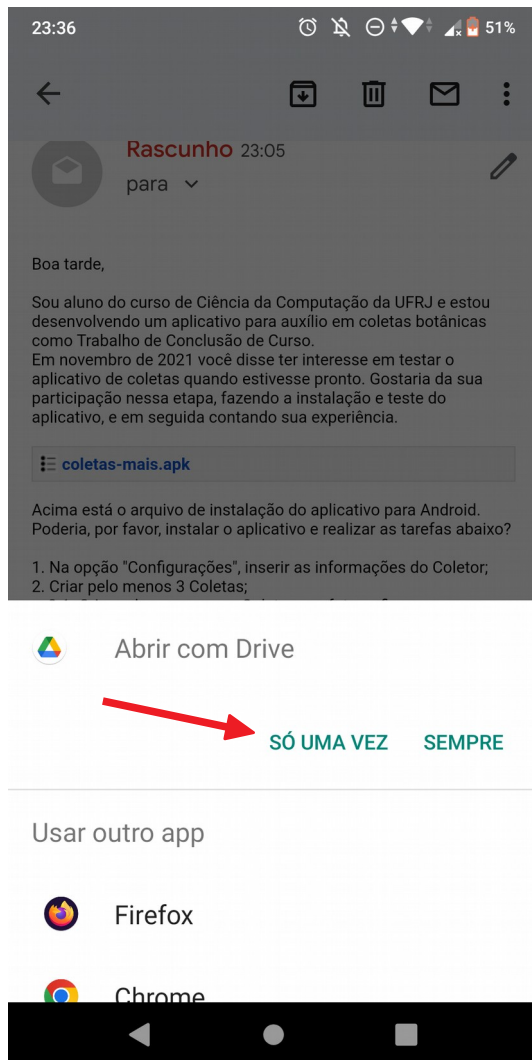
23:36 51%

Rascunho 23:05

para

Boa tarde,

Sou aluno do curso de Ciência da Computação da UFRJ e estou desenvolvendo um aplicativo para auxílio em coletas botânicas como Trabalho de Conclusão de Curso.
Em novembro de 2021 você disse ter interesse em testar o aplicativo de coletas quando estivesse pronto. Gostaria da sua participação nessa etapa, fazendo a instalação e teste do aplicativo, e em seguida contando sua experiência.

coletas-mais.apk

Acima está o arquivo de instalação do aplicativo para Android. Poderia, por favor, instalar o aplicativo e realizar as tarefas abaixo?

1. Na opção "Configurações", inserir as informações do Coletor;
2. Criar pelo menos 3 Coletas;
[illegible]

Abrir com Drive

SÓ UMA VEZ SEMPRE

Usar outro app

Firefox

Chrome